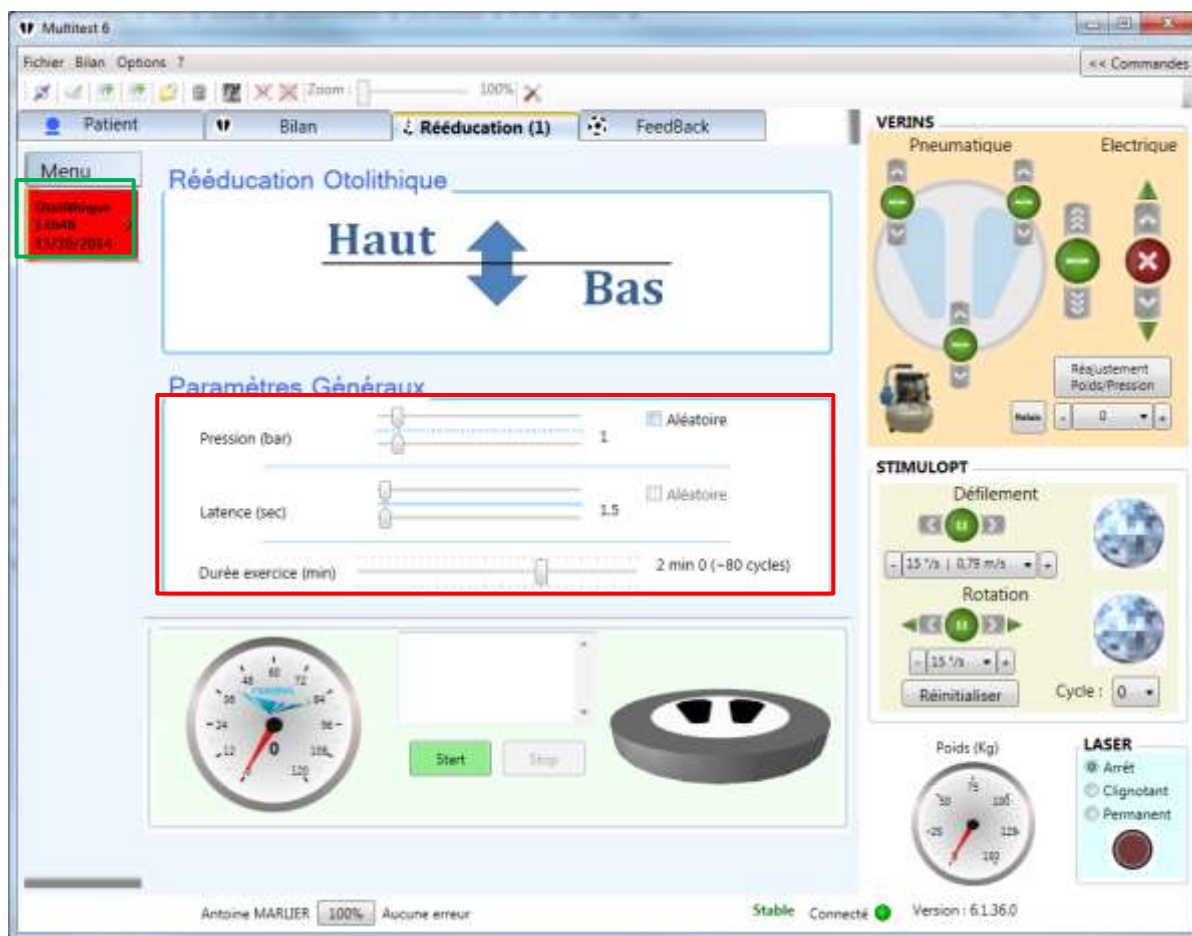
Multitest 6

Fichier Bilan Options ?

<< Commandes

Zoom : 100%

Patient
Bilan
Rééducation (1)
FeedBack

Menu

Otolithique
13h40
11/10/2014

Rééducation Otolithique

Haut
Bas

Paramètres Généraux

Pression (bar) 1 Aléatoire

Latence (sec) 1.5 Aléatoire

Durée exercice (min) 2 min 0 (~80 cycles)

48 60 72
36 84
24 96
12 108
0 120
0

Start Stop

VERINS
Pneumatique
Electrique

Réajustement Poids/Pression

Relais - 0 +

STIMULOPT
Défilement
- 15 °/s | 0,79 m/s +
Rotation
- 15 °/s +
Réinitialiser
Cycle : 0

Poids (Kg)
75
50 100
25 125
150

LASER
Arrêt
Clignotant
Permanent

Antoine MARLIER 100% Aucune erreur

Stable Connecté Version : 6.1.36.0